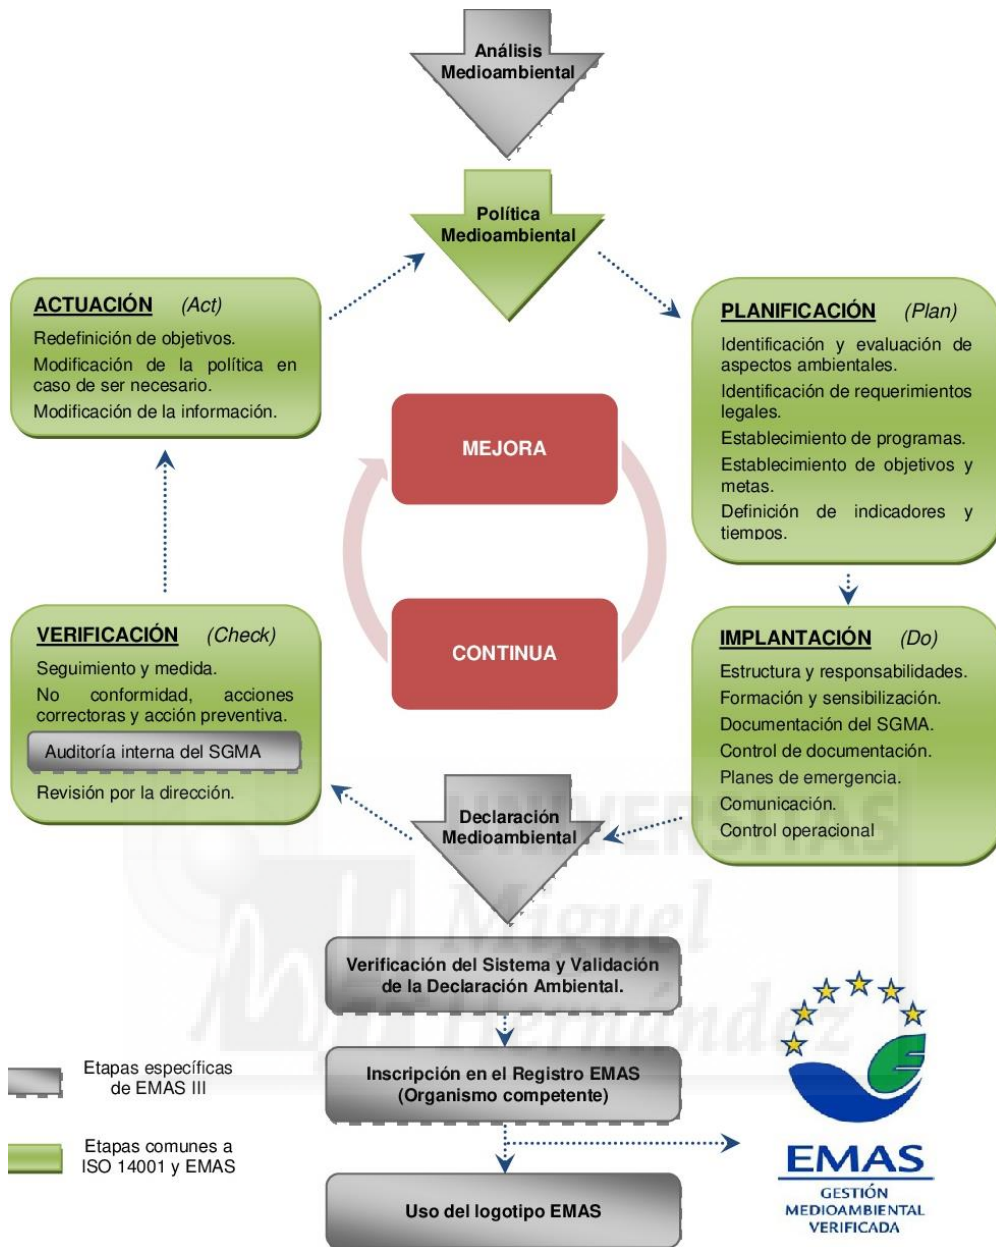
Análisis Medioambiental

Política Medioambiental

ACTUACIÓN (Act)
Redefinición de objetivos.
Modificación de la política en caso de ser necesario.
Modificación de la información.

PLANIFICACIÓN (Plan)
Identificación y evaluación de aspectos ambientales.
Identificación de requerimientos legales.
Establecimiento de programas.
Establecimiento de objetivos y metas.
Definición de indicadores y tiempos.

MEJORA

CONTINUA

VERIFICACIÓN (Check)
Seguimiento y medida.
No conformidad, acciones correctoras y acción preventiva.
Auditoría interna del SGMA
Revisión por la dirección.

IMPLANTACIÓN (Do)
Estructura y responsabilidades.
Formación y sensibilización.
Documentación del SGMA.
Control de documentación.
Planes de emergencia.
Comunicación.
Control operacional

Declaración Medioambiental

UNIVERSITAS Miguel Hernández

Verificación del Sistema y Validación de la Declaración Ambiental.

Inscripción en el Registro EMAS (Organismo competente)

Uso del logotipo EMAS

Etapas específicas de EMAS III

Etapas comunes a ISO 14001 y EMAS

EMAS
GESTIÓN MEDIOAMBIENTAL VERIFICADA